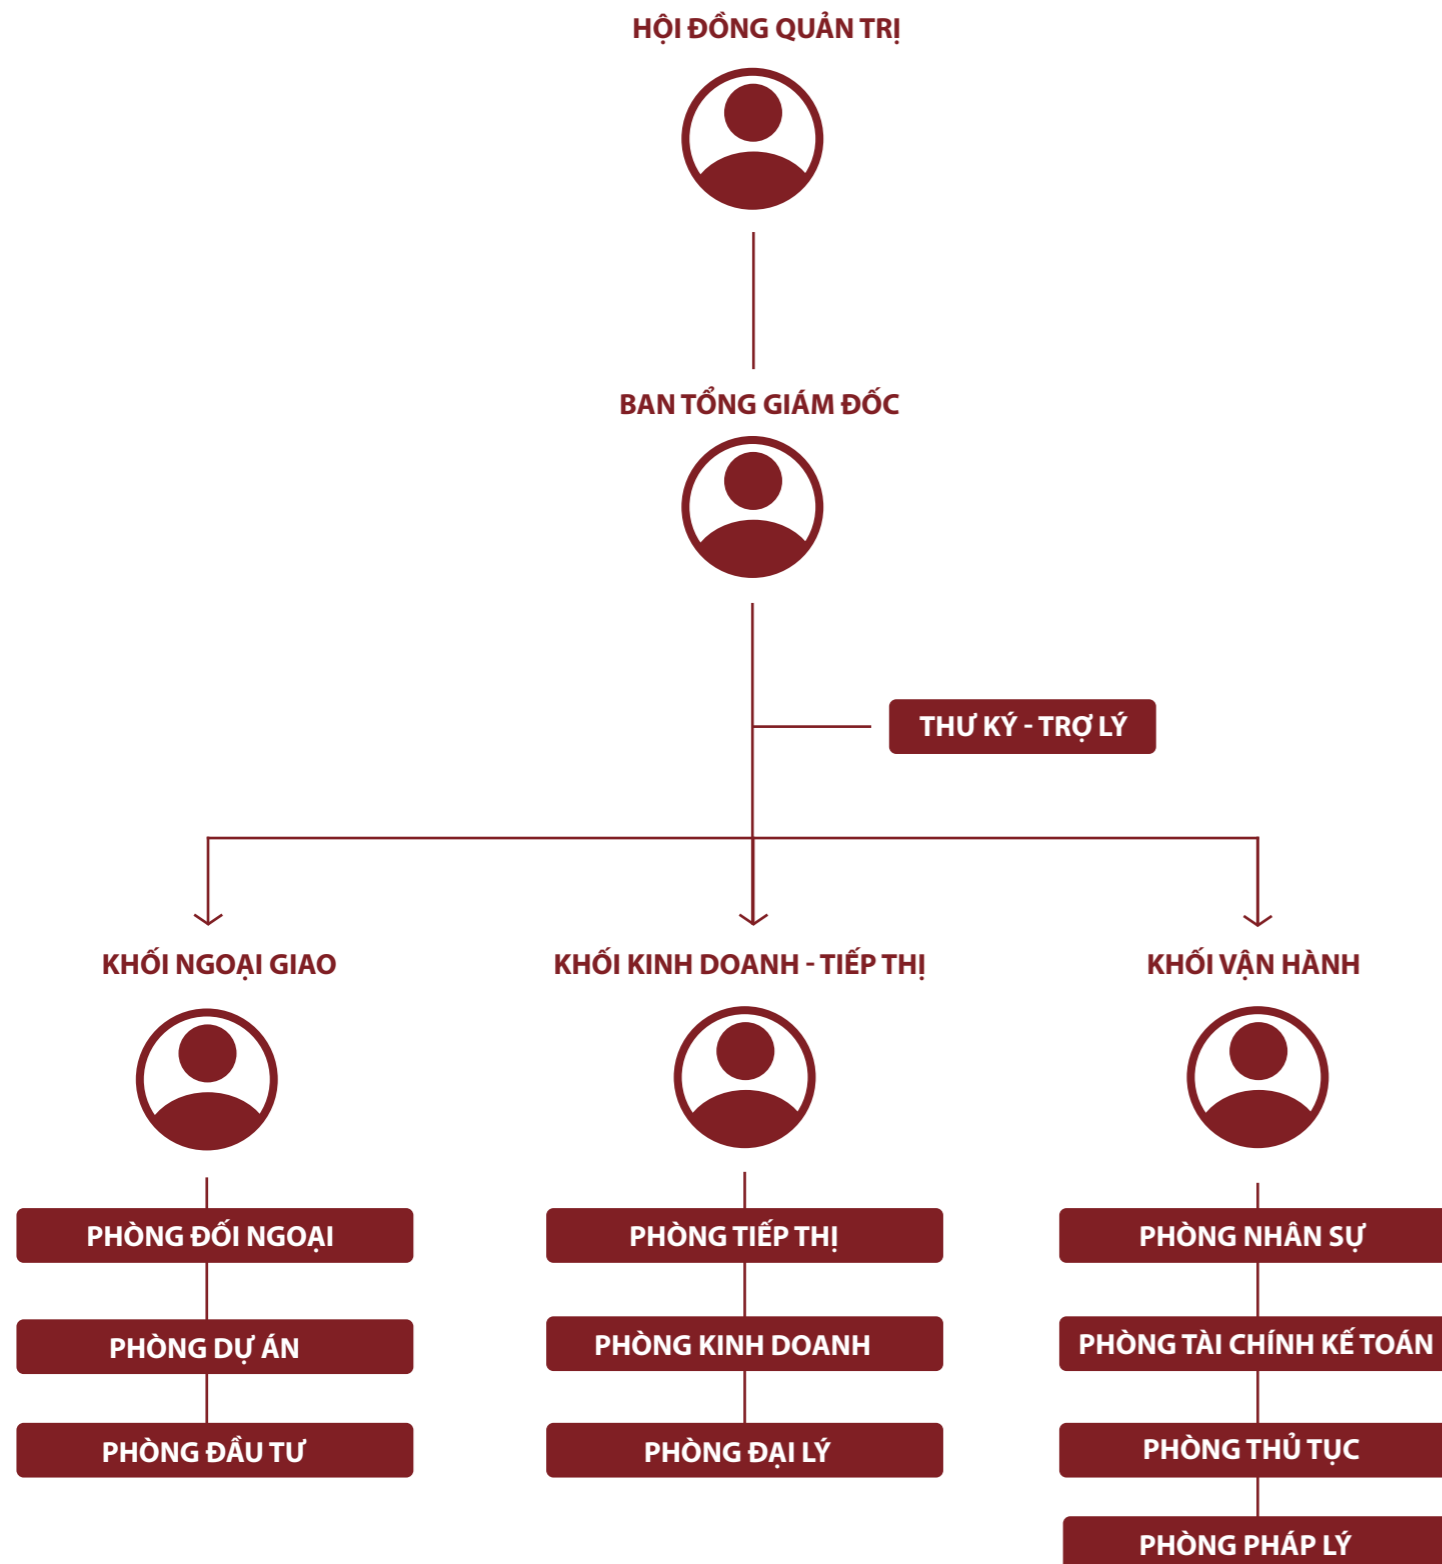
HỘI ĐỒNG QUẢN TRỊ

BAN TỔNG GIÁM ĐỐC

THƯ KÝ - TRỢ LÝ

KHỐI NGOẠI GIAO

KHỐI KINH DOANH - TIẾP THỊ

KHỐI VẬN HÀNH

PHÒNG ĐỐI NGOẠI

PHÒNG DỰ ÁN

PHÒNG ĐẦU TƯ

PHÒNG TIẾP THỊ

PHÒNG KINH DOANH

PHÒNG ĐẠI LÝ

PHÒNG NHÂN SỰ

PHÒNG TÀI CHÍNH KẾ TOÁN

PHÒNG THỦ TỤC

PHÒNG PHÁP LÝ